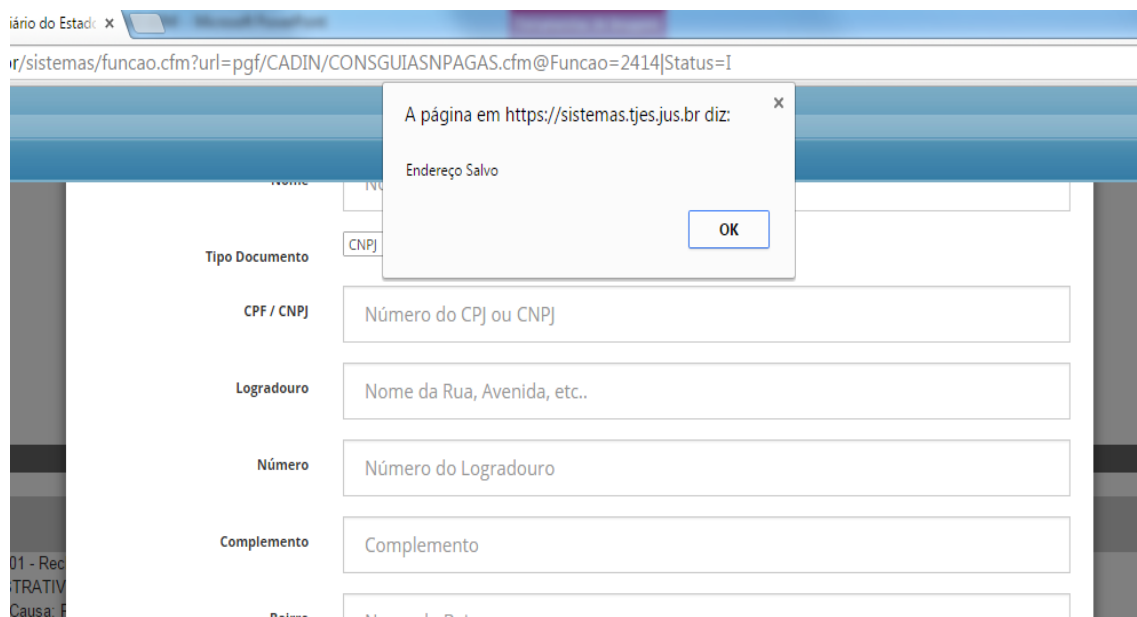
iário do Estad ×

r/sistemas/funcao.cfm?url=pgf/CADIN/CONSGUIASNPAGAS.cfm@Funcao=2414|Status=I

A página em https://sistemas.tjes.jus.br diz:

×

Endereço Salvo

OK

Nome

Tipo Documento

CNPJ

CPF / CNPJ

Número do CPJ ou CNPJ

Logradouro

Nome da Rua, Avenida, etc..

Número

Número do Logradouro

Complemento

Complemento

Bairro

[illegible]

01 - Rec
STRATIV
Causa: F